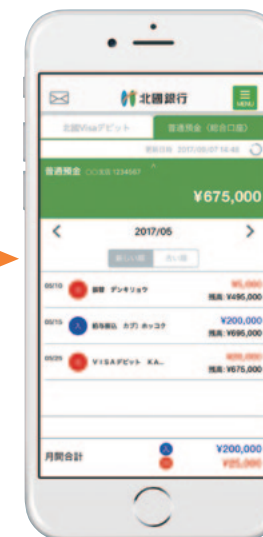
北國銀行

MENU

北國Visaデビット

普通預金（総合口座）

更新日時 2017/05/07 14:48

普通預金 ○○支店 1234567

¥675,000

<

2017/05

>

新しい順

古い順

05/10

出

振替 デンキリョウ

¥5,000

残高 ¥495,000

05/15

入

給与振込 カブ) ホッコク

¥200,000

残高 ¥695,000

05/25

出

VISAデビット KA...

¥20,000

残高 ¥675,000

月間合計

入

出

¥200,000

¥25,000